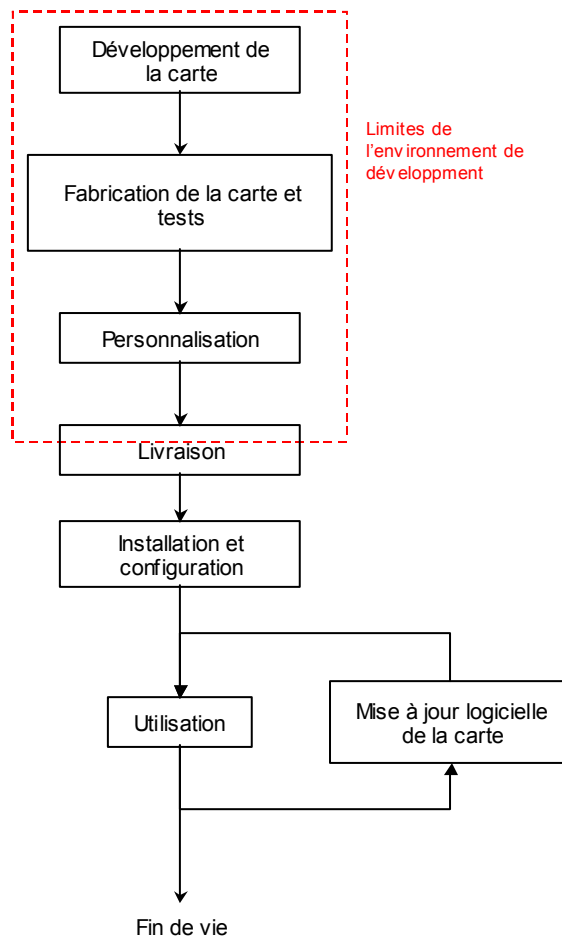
Développement de la carte

Limites de l'environnement de développment

Fabrication de la carte et tests

Personnalisation

Livraison

Installation et configuration

Utilisation

Mise à jour logicielle de la carte

Fin de vie